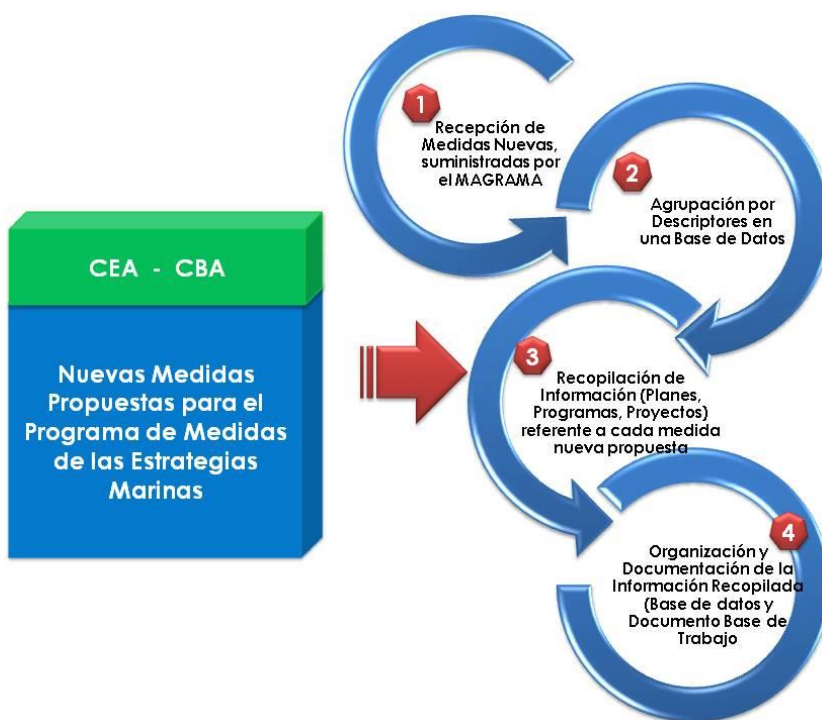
CEA - CBA

Nuevas Medidas Propuestas para el Programa de Medidas de las Estrategias Marinas

1

Recepción de Medidas Nuevas, suministradas por el MAGRAMA

2

Agrupación por Descriptores en una Base de Datos

3

Recopilación de Información (Planes, Programas, Proyectos) referente a cada medida nueva propuesta

4

Organización y Documentación de la Información Recopilada (Base de datos y Documento Base de Trabajo